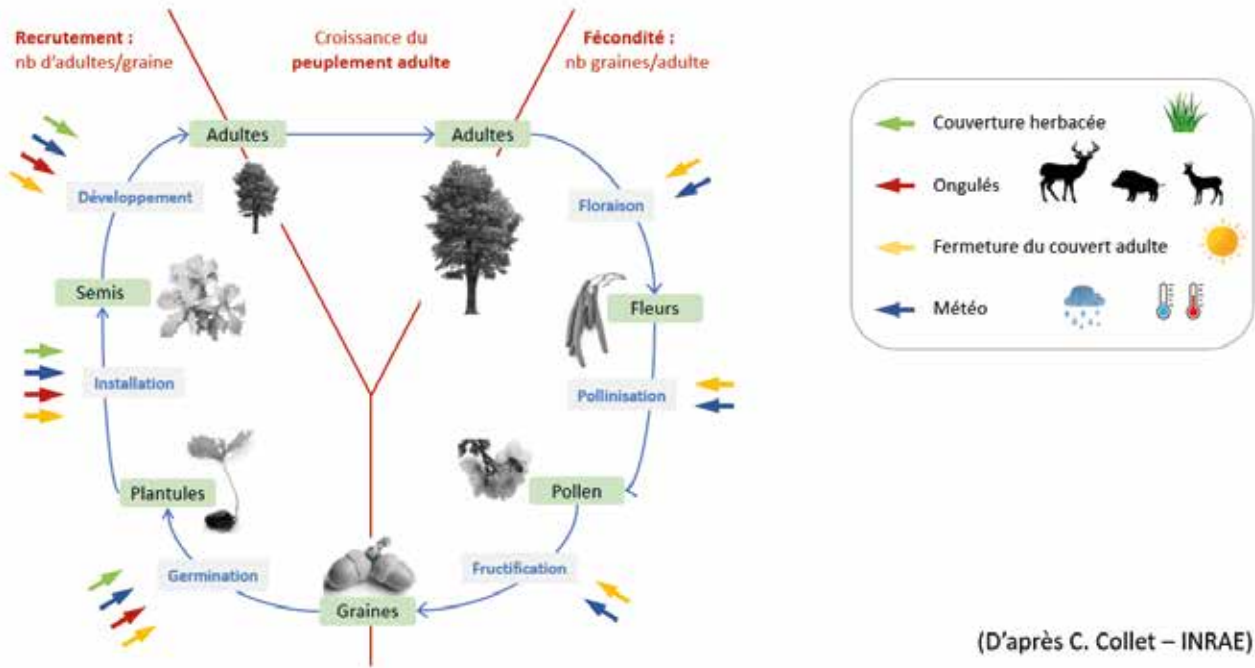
Recrutement :
nb d'adultes/graine

Croissance du
peuplement adulte

Fécondité :
nb graines/adulte

Adultes

Adultes

Développement

Floraison

Semis

Fleurs

Installation

Pollinisation

Plantules

Pollen

Germination

Fructification

Graines

Couverture herbacée

Ongulés

Fermeture du couvert adulte

Météo

(D'après C. Collet – INRAE)